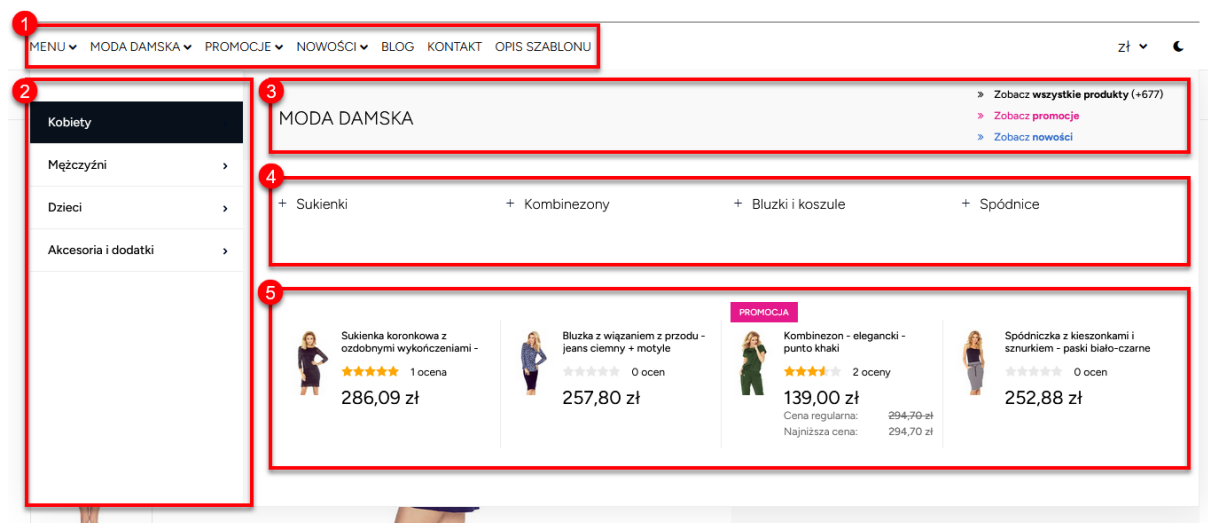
1
MENU MODA DAMSKA PROMOCJE NOWOŚCI BLOG KONTAKT OPIS SZABLONU

zł

2

Kobiety

Mężczyźni

Dzieci

Akcesoria i dodatki

3

MODA DAMSKA

» Zobacz **wszystkie produkty** (+677)

» Zobacz **promocje**

» Zobacz **nowości**

4

+ Sukienki

+ Kombinezony

+ Bluzki i koszule

+ Spódnice

5

PROMOCJA

Sukienka koronkowa z ozdobnymi wykończeniami -
1 ocena
286,09 zł

Bluzka z wiązaniem z przodu - jeans ciemny + motyle
0 ocen
257,80 zł

Kombinezon - elegancki - punto khaki
2 oceny
139,00 zł
Cena regularna: 294,70 zł
Najniższa cena: 294,70 zł

Spódniczka z kieszonkami i sznurkiem - paski biało-czarne
0 ocen
252,88 zł